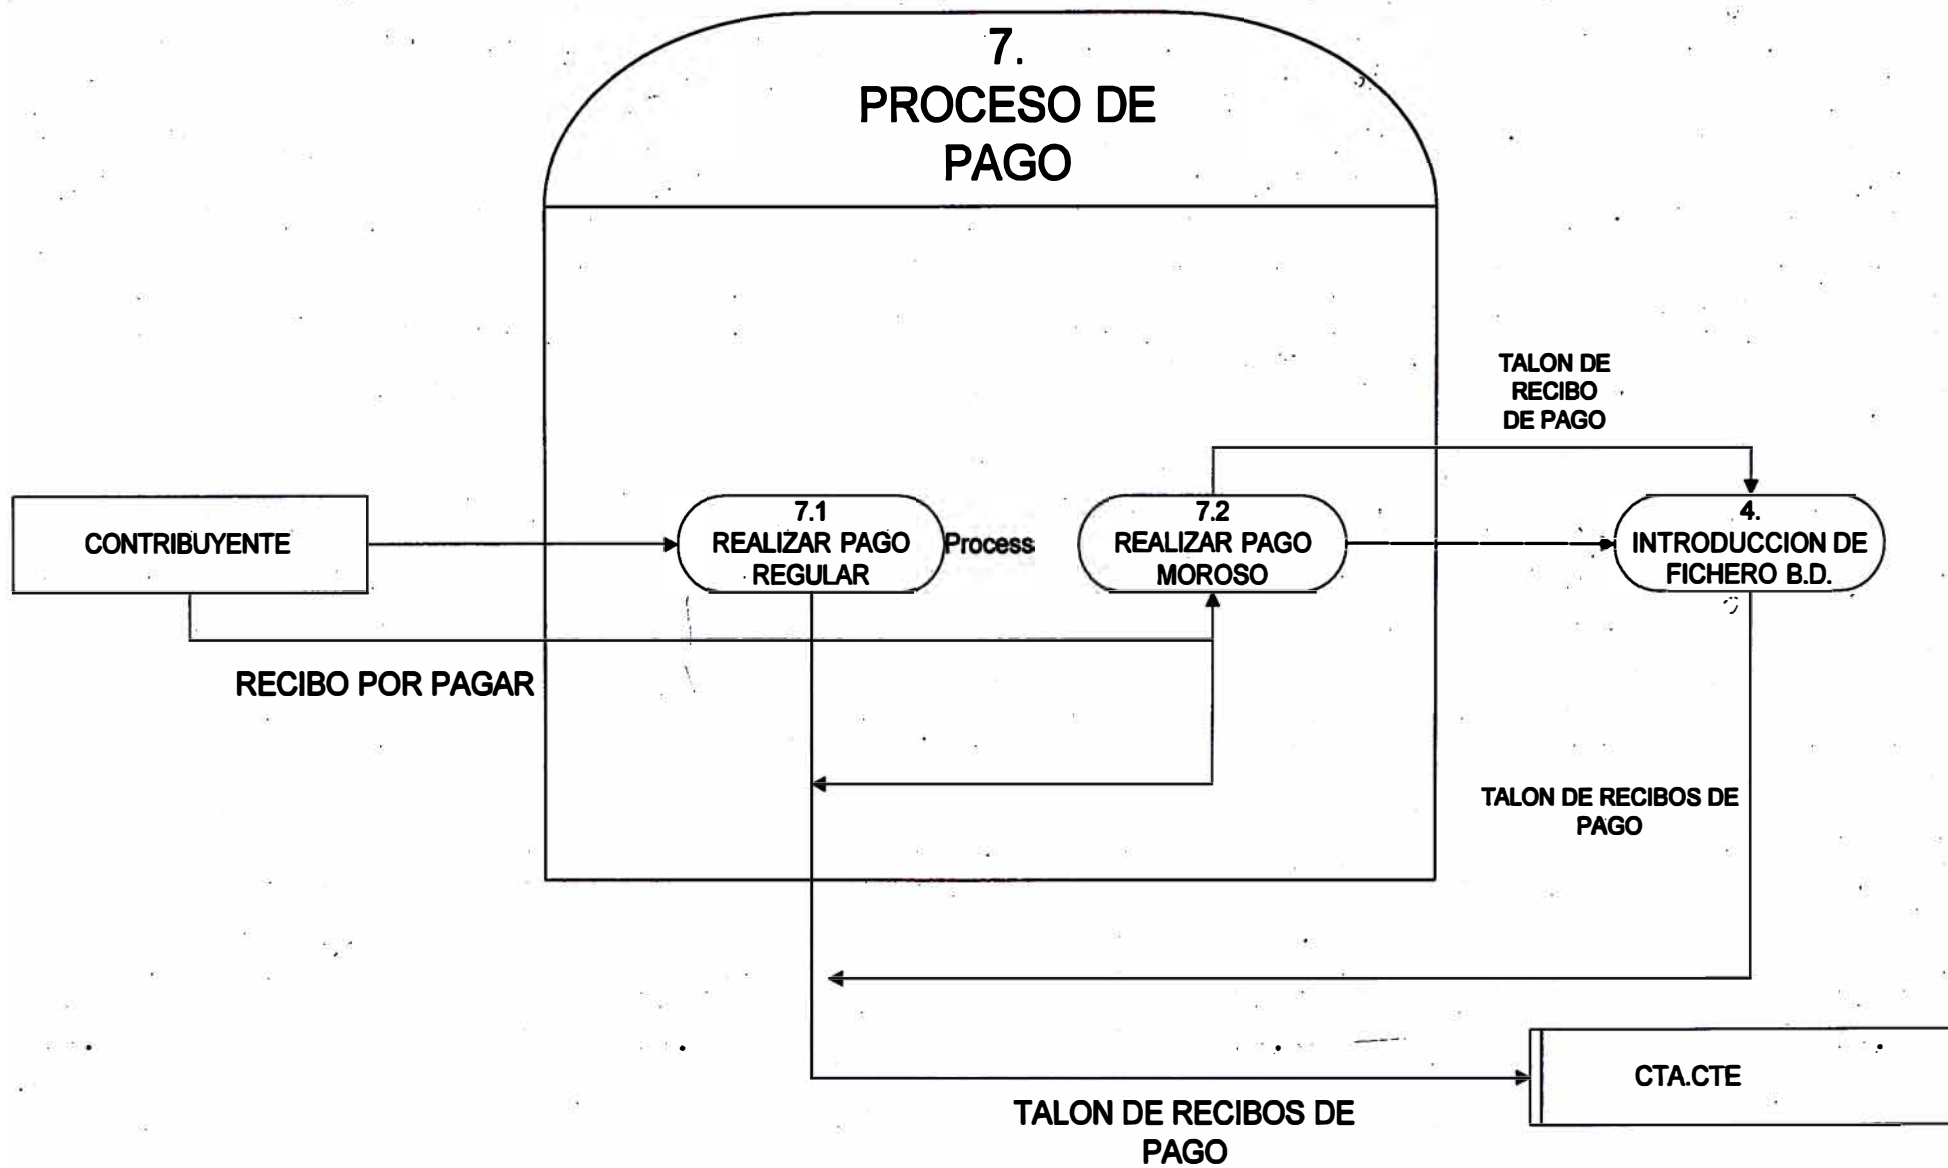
7.
PROCESO DE PAGO

TALON DE RECIBO DE PAGO

CONTRIBUYENTE

7.1
REALIZAR PAGO REGULAR

Process

7.2
REALIZAR PAGO MOROSO

4.
INTRODUCCION DE FICHERO B.D.

RECIBO POR PAGAR

TALON DE RECIBOS DE PAGO

CTA.CTE

TALON DE RECIBOS DE PAGO